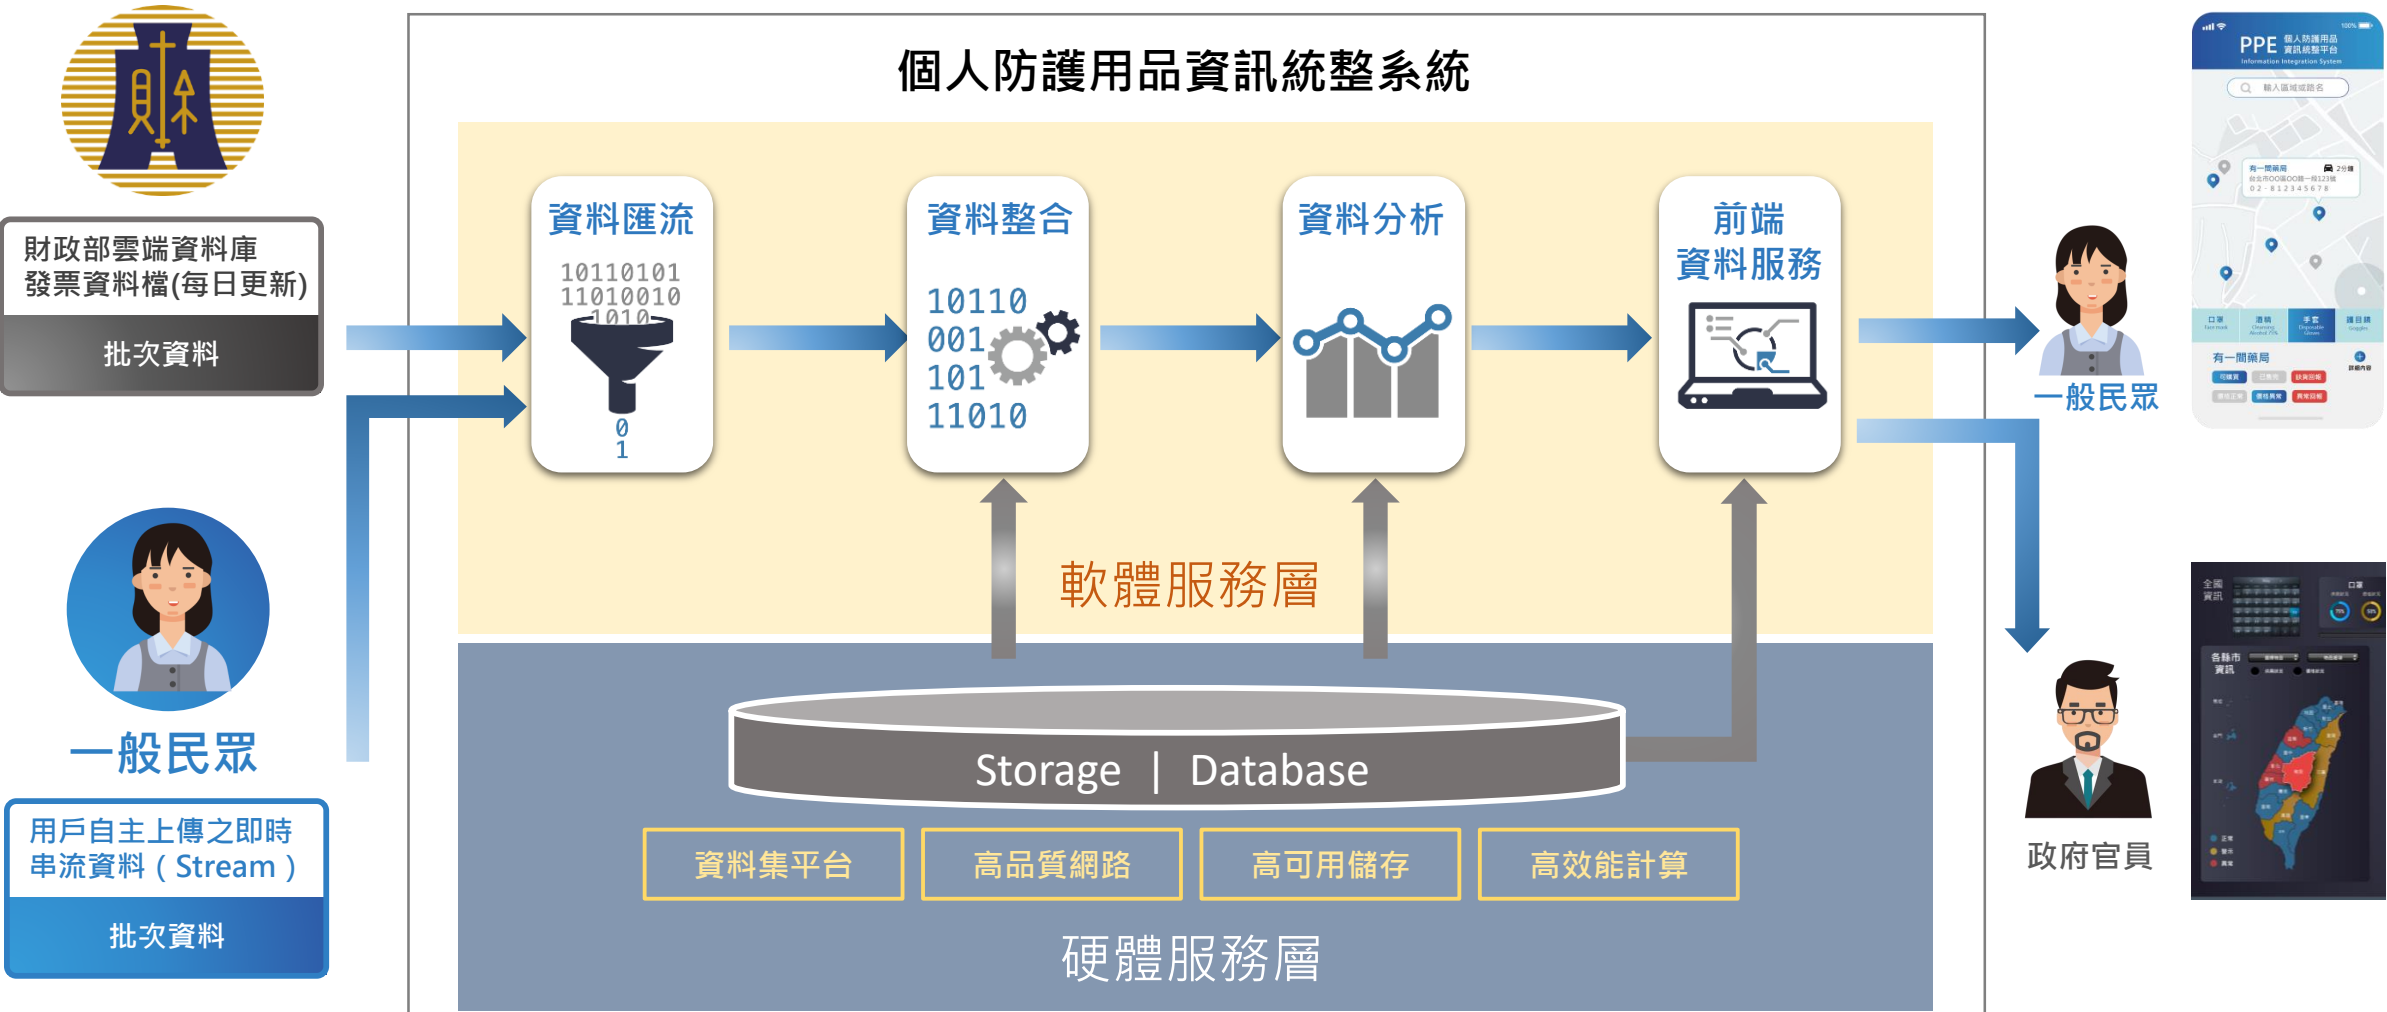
財政部雲端資料庫
發票資料檔(每日更新)

批次資料

一般民眾

用戶自主上傳之即時
串流資料（Stream）

批次資料

個人防護用品資訊統整系統

資料匯流
10110101
11010010
1010
0
1

資料整合
10110
001
101
11010

資料分析

前端
資料服務

軟體服務層

Storage | Database

資料集平台

高品質網路

高可用儲存

高效能計算

硬體服務層

一般民眾

政府官員

PPE 個人防護用品資訊統整平台
Information Integration System

有一間藥局